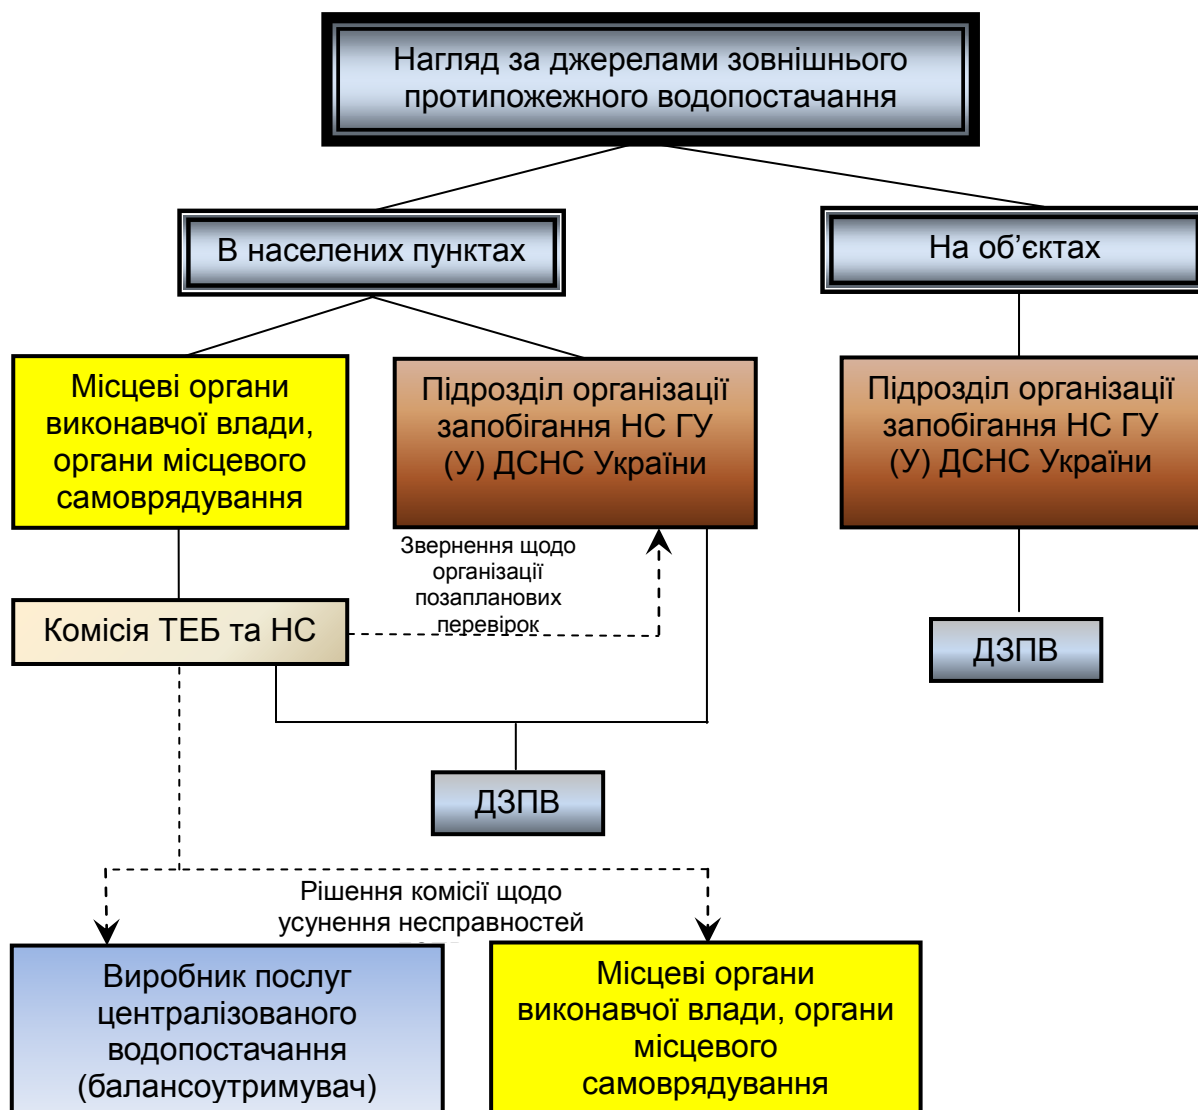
Нагляд за джерелами зовнішнього протипожежного водопостачання

В населених пунктах

На об'єктах

Місцеві органи виконавчої влади, органи місцевого самоврядування

Підрозділ організації запобігання НС ГУ (У) ДСНС України

Підрозділ організації запобігання НС ГУ (У) ДСНС України

Звернення щодо організації позапланових перевірок

Комісія ТЕБ та НС

ДЗПВ

ДЗПВ

Рішення комісії щодо усунення несправностей

Виробник послуг централізованого водопостачання (балансоутримувач)

Місцеві органи виконавчої влади, органи місцевого самоврядування